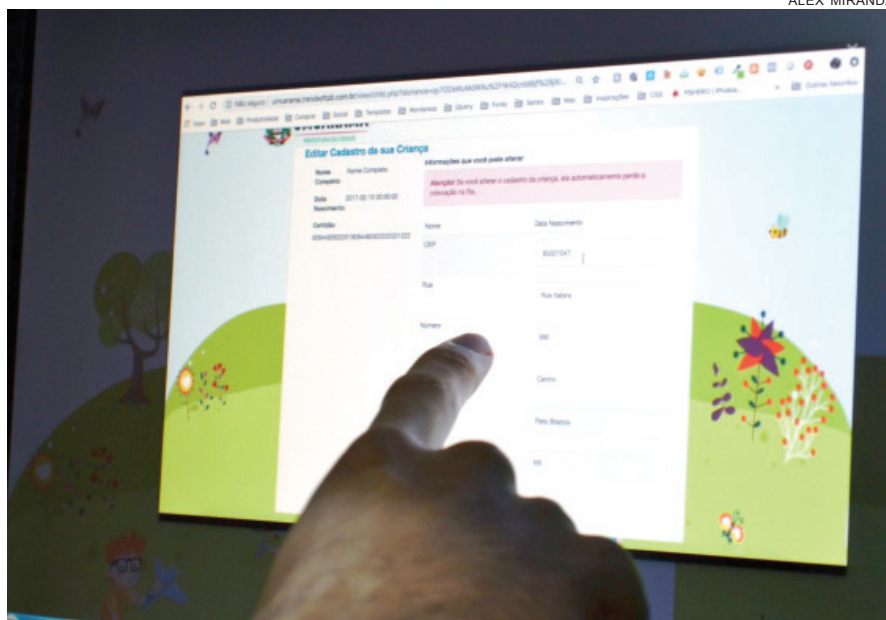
ALEX MIRAND

Não seguro

Apps | Web | Produtividade | Compras | Social | Templates | Wordpress | jQuery | Fonts | Series | Mail | Inspirações | CSS | PSHERO | Photos... | Outros favoritos

PREFEITURA DE CURITIBA

Editar Cadastro de sua Criança

Nome Completo Nome Completo

Data Nascimento 2017-02-15 00:00:00

Certidão

Informações que você pode alterar

Atenção! Se você alterar o cadastro da criança, ele automaticamente perde a colocação na fila...

Nome

Data Nascimento

CPF

Rua

Rua Itabira

Número

Centro

Pato Branco

PR